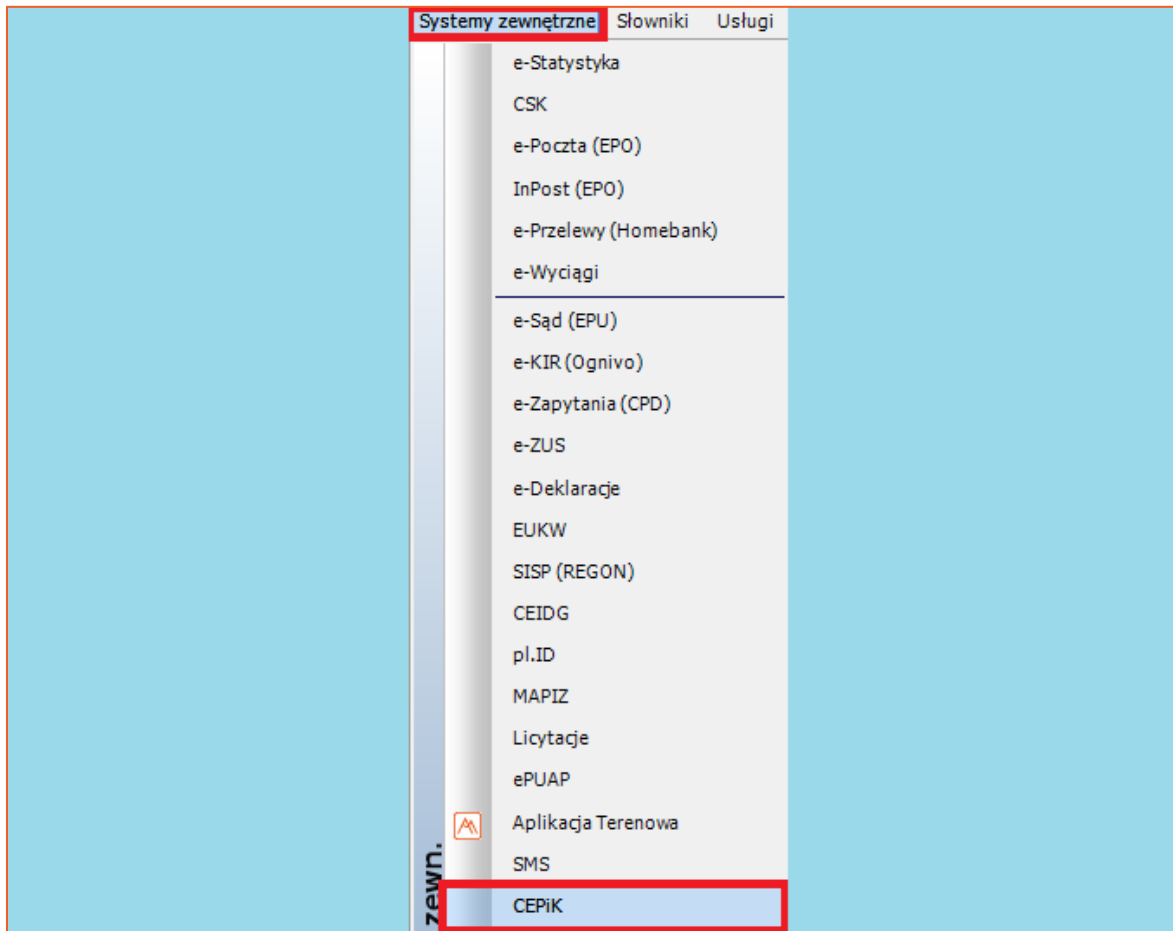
Systemy zewnętrzne Słowniki Usługi

e-Statystyka
CSK
e-Poczta (EPO)
InPost (EPO)
e-Przelewy (Homebank)
e-Wyciągi
e-Sąd (EPU)
e-KIR (Ognivo)
e-Zapytania (CPD)
e-ZUS
e-Deklaracje
EUKW
SISP (REGON)
CEIDG
pl.ID
MAPIZ
Licytacje
ePUAP
Aplikacja Terenowa
SMS
CEPiK

zewn.